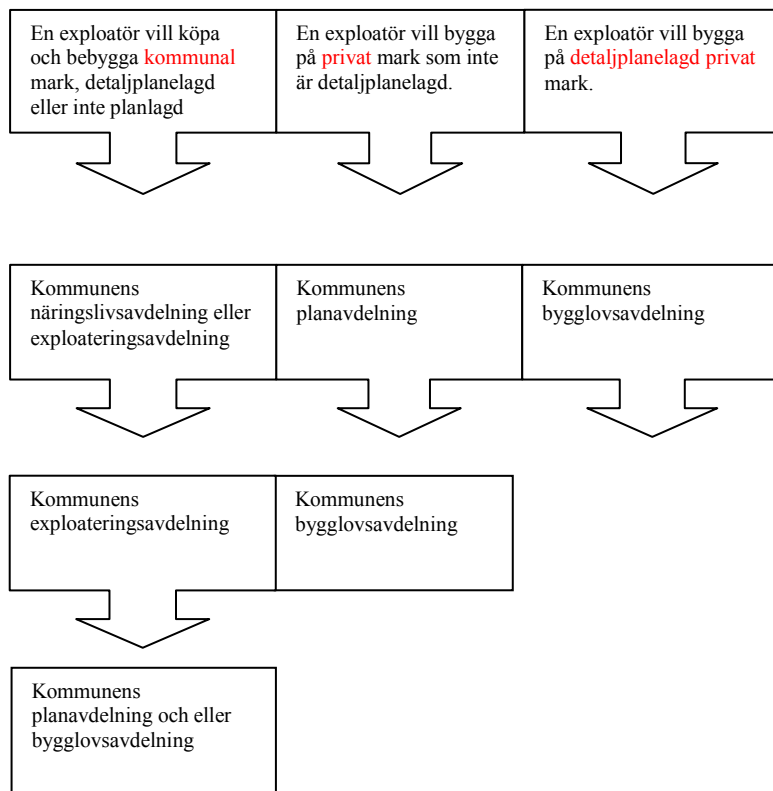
En exploatör vill köpa och bebygga kommunal mark, detaljplanelagd eller inte planlagd

En exploatör vill bygga på privat mark som inte är detaljplanelagd.

En exploatör vill bygga på detaljplanelagd privat mark.

Kommunens näringslivsavdelning eller exploateringsavdelning

Kommunens planavdelning

Kommunens bygglovsavdelning

Kommunens exploateringsavdelning

Kommunens bygglovsavdelning

Kommunens planavdelning och eller bygglovsavdelning